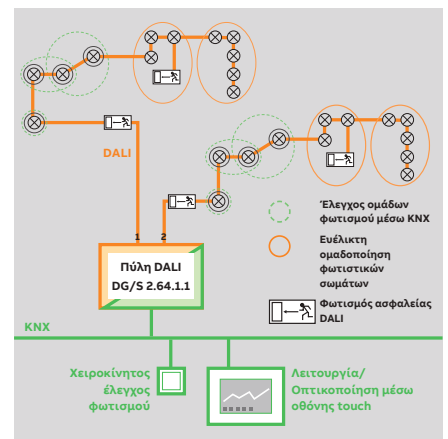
DALI

1 2

Πύλη DALI DG/S 2.64.1.1

Έλεγχος ομάδων φωτισμού μέσω KNX

Ευέλικτη ομαδοποίηση φωτιστικών σωμάτων

Φωτισμός ασφαλείας DALI

KNX

Χειροκίνητος έλεγχος φωτισμού

Λειτουργία/ Οπτικοποίηση μέσω οθόνης touch